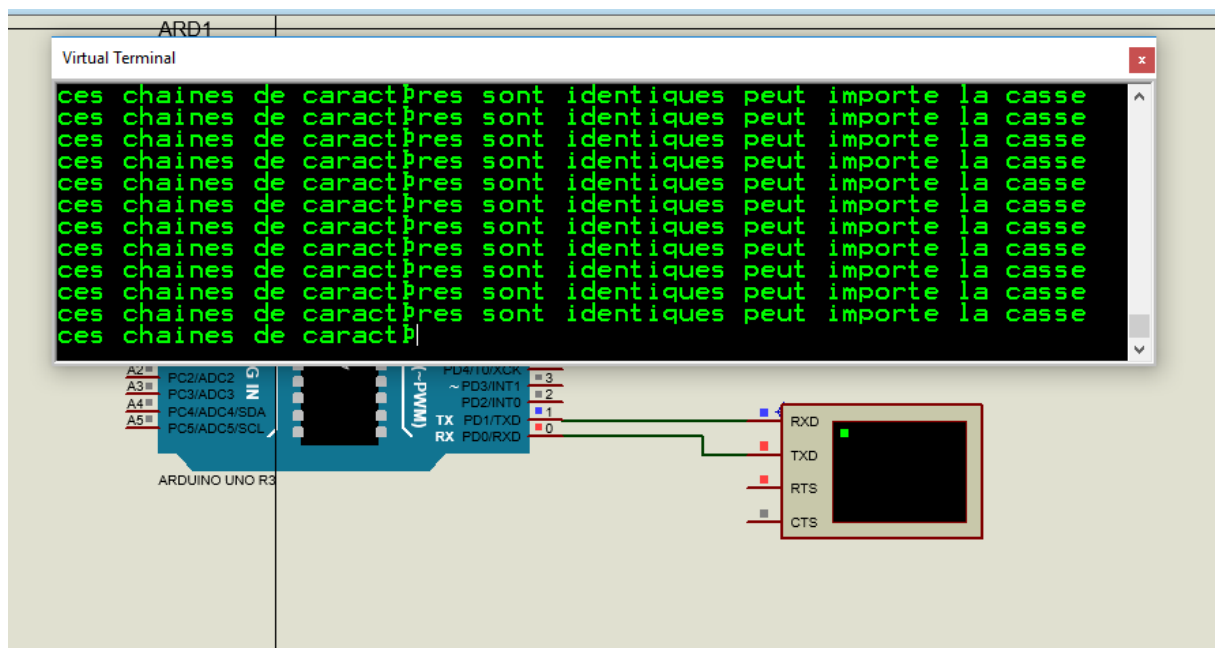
ARD1

Virtual Terminal

x

ces chaines de caractÞres sont identiques peut importe la casse
ces chaines de caractÞres sont identiques peut importe la casse
ces chaines de caractÞres sont identiques peut importe la casse
ces chaines de caractÞres sont identiques peut importe la casse
ces chaines de caractÞres sont identiques peut importe la casse
ces chaines de caractÞres sont identiques peut importe la casse
ces chaines de caractÞres sont identiques peut importe la casse
ces chaines de caractÞres sont identiques peut importe la casse
ces chaines de caractÞres sont identiques peut importe la casse
ces chaines de caractÞres sont identiques peut importe la casse
ces chaines de caractÞres sont identiques peut importe la casse
ces chaines de caractÞ

A2 PC2/ADC2
A3 PC3/ADC3
A4 PC4/ADC4/SDA
A5 PC5/ADC5/SCL

G IN

(~PWM)

PD4/T0/XCK
~PD3/INT1 3
PD2/INT0 2
TX PD1/TXD 1
RX PD0/RXD 0

ARDUINO UNO R3

RXD
TXD
RTS
CTS